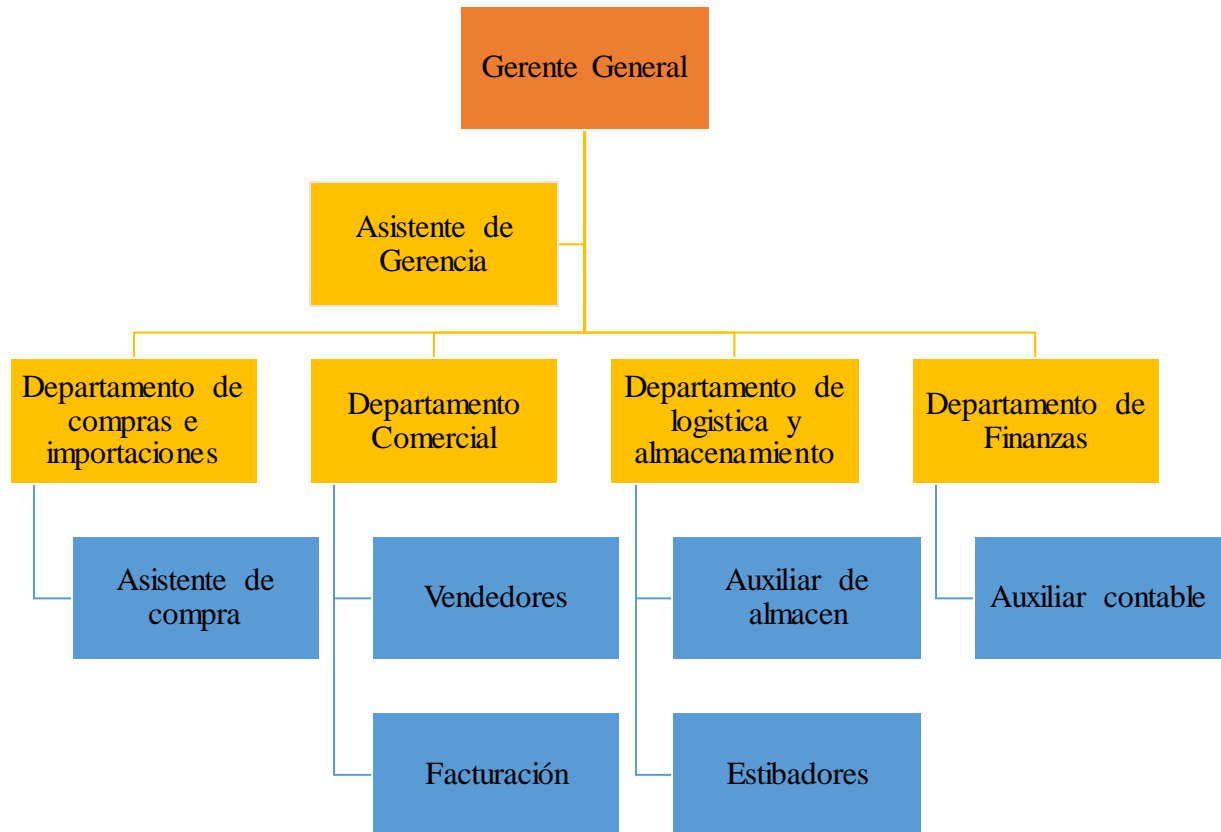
Gerente General

Asistente de Gerencia

Departamento de compras e importaciones

Departamento Comercial

Departamento de logistica y almacenamiento

Departamento de Finanzas

Asistente de compra

Vendedores

Facturación

Auxiliar de almacen

Estibadores

Auxiliar contable